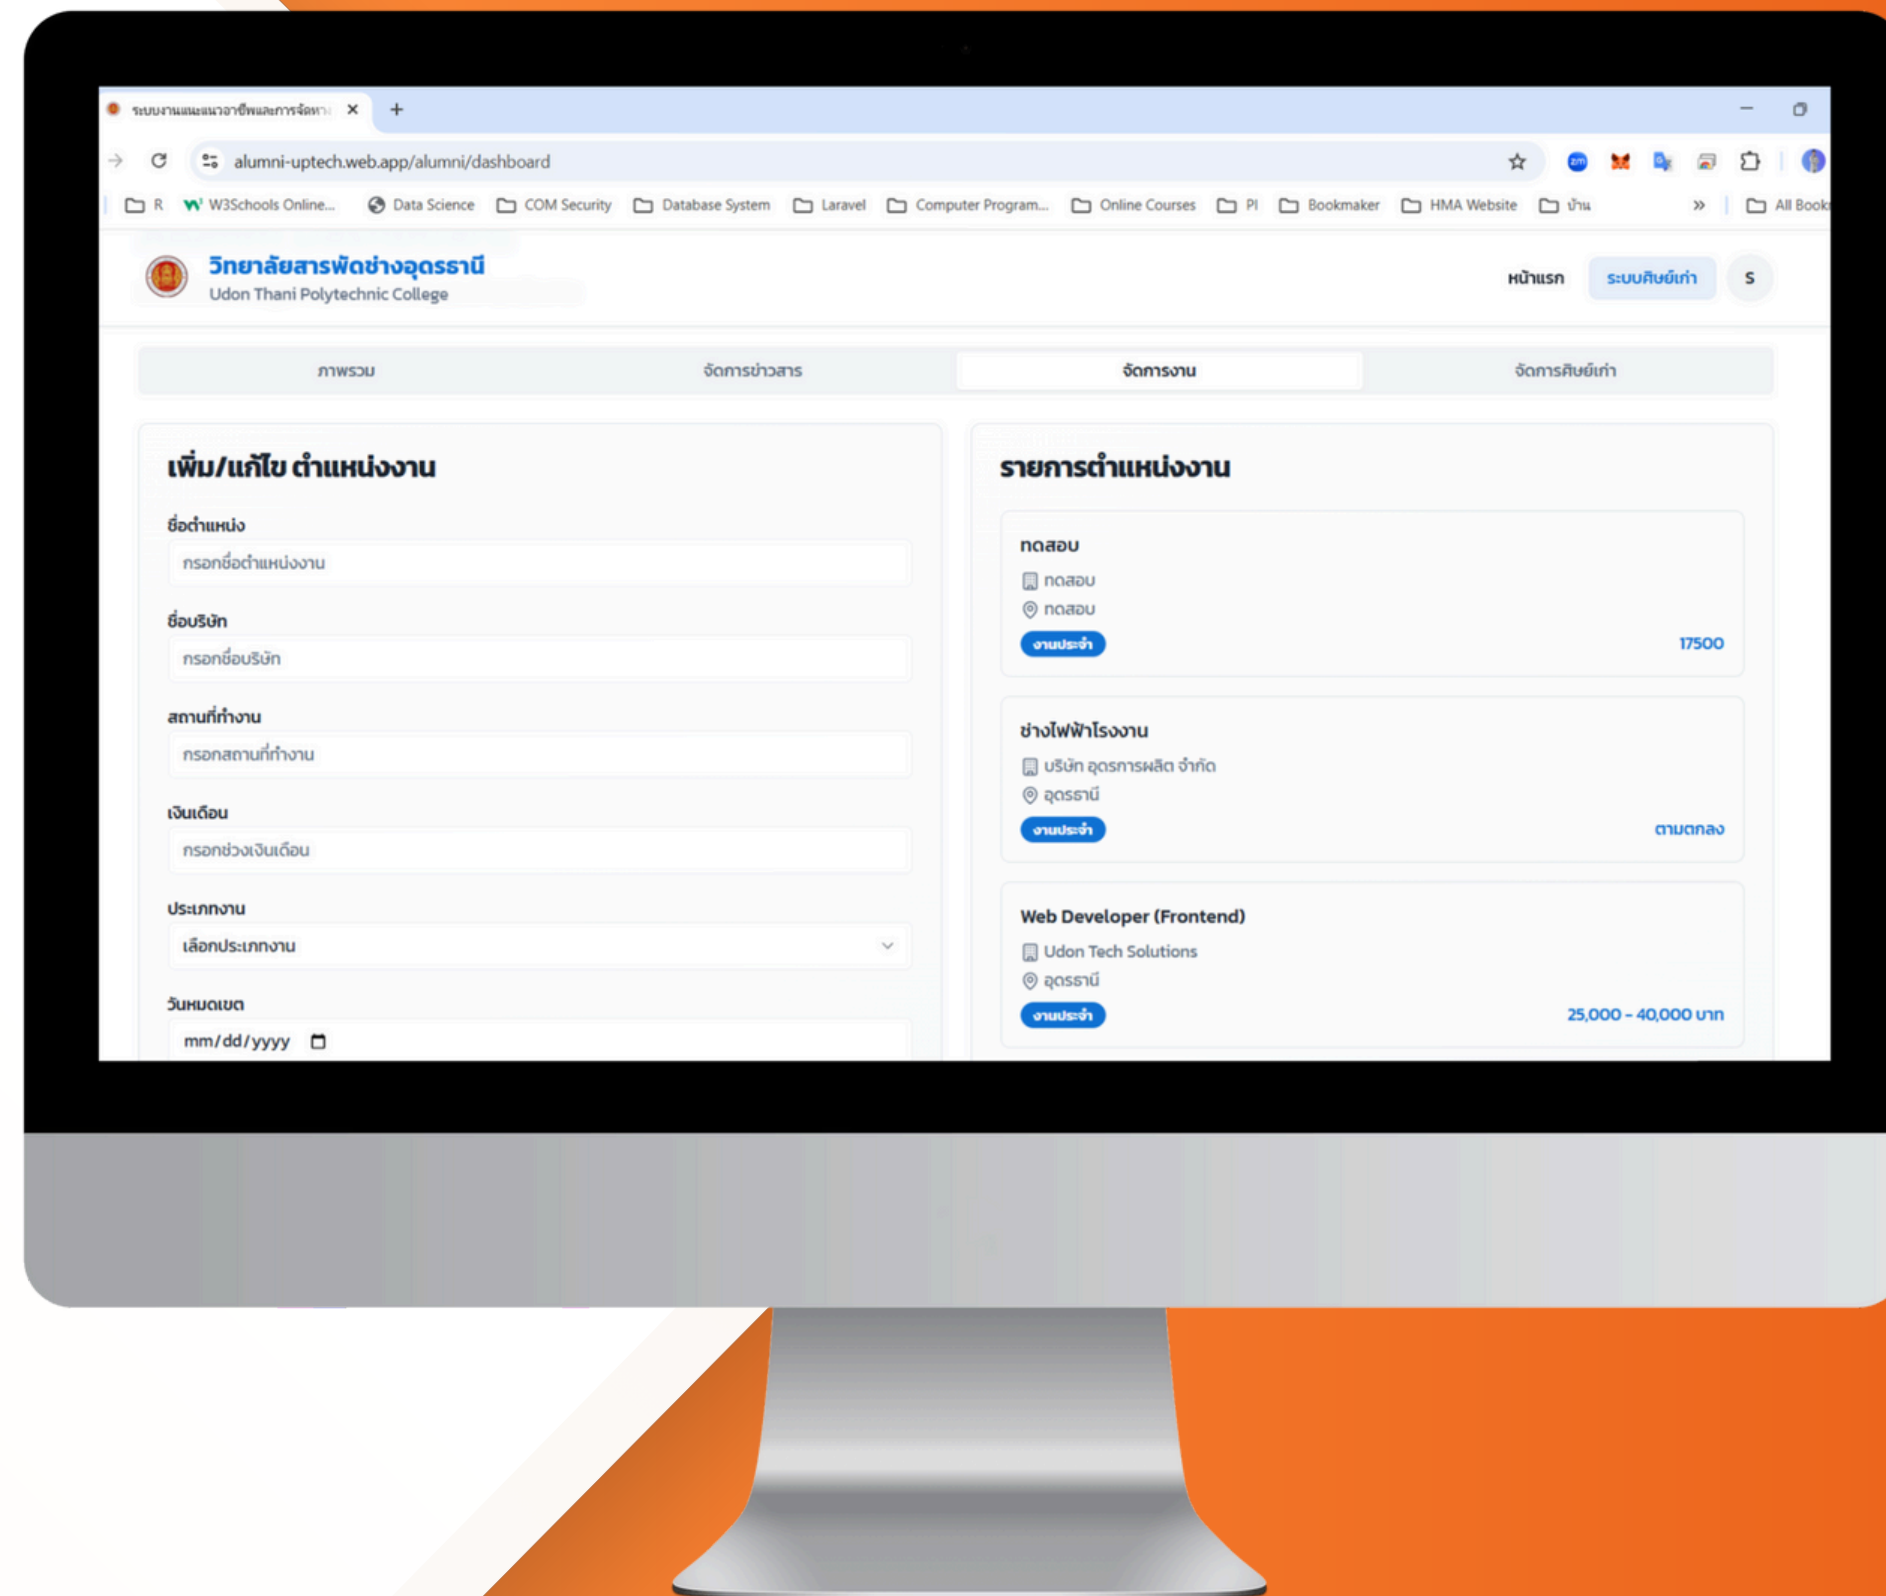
ระบบงานแนะแนวอาชีพและการจัดหา ×

alumni-uptech.web.app/alumni/dashboard

R W3Schools Online... Data Science COM Security Database System Laravel Computer Program... Online Courses PI Bookmaker HMA Website บ้าน » All Book

วิทยาลัยสารพัดช่างอุดรธานี
Udon Thani Polytechnic College

หน้าแรก ระบบศิษย์เก่า S

ภาพรวม จัดการข่าวสาร จัดการงาน จัดการศิษย์เก่า

เพิ่ม/แก้ไข ตำแหน่งงาน

ชื่อตำแหน่ง
กรอกชื่อตำแหน่งงาน

ชื่อบริษัท
กรอกชื่อบริษัท

สถานที่ทำงาน
กรอกสถานที่ทำงาน

เงินเดือน
กรอกช่วงเงินเดือน

ประเภทงาน
เลือกประเภทงาน

วันหมดเขต
mm/dd/yyyy

รายการตำแหน่งงาน

ทดสอบ
ทดสอบ
ทดสอบ
งานประจำ 17500

ช่างไฟฟ้าโรงงาน
บริษัท อุดรการผลิต จำกัด
อุดรธานี
งานประจำ ตามตกลง

Web Developer (Frontend)
Udon Tech Solutions
อุดรธานี
งานประจำ 25,000 - 40,000 บาท